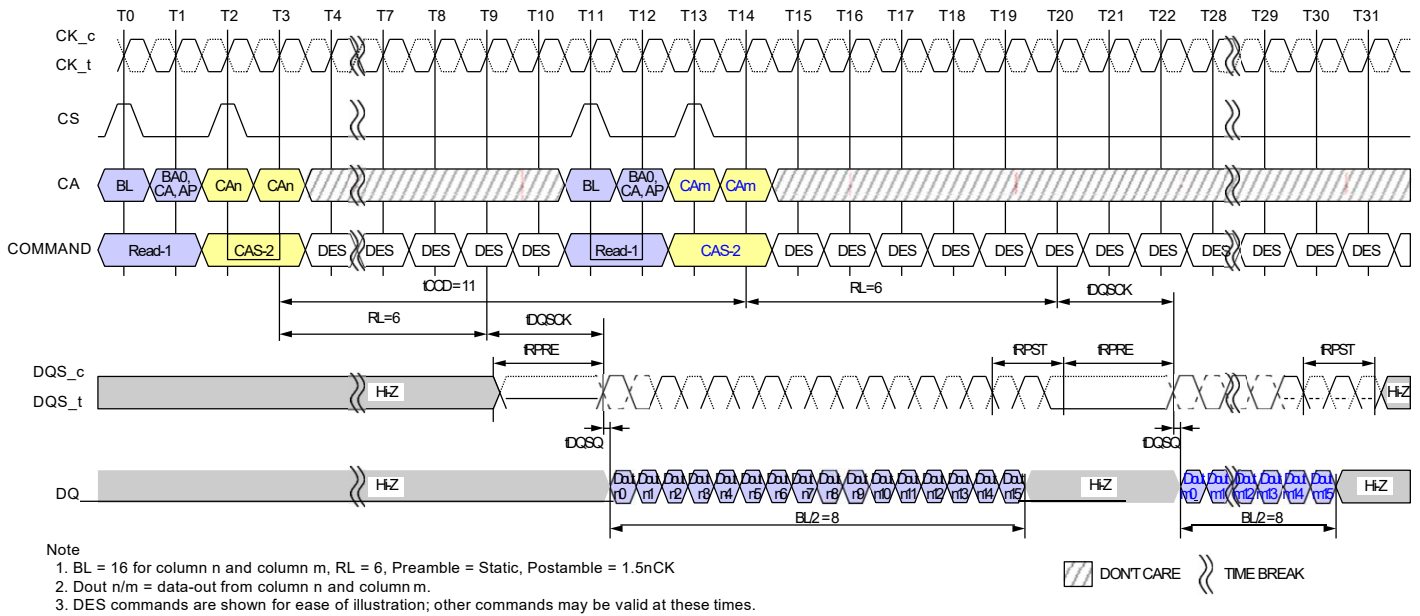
T0 T1 T2 T3 T4 T7 T8 T9 T10 T11 T12 T13 T14 T15 T16 T17 T18 T19 T20 T21 T22 T28 T29 T30 T31

CK_c
CK_t

CS

CA
BL
BA0, CA, AP
CAn
CAn
BL
BA0, CA, AP
CAm
CAm

COMMAND
Read-1
CAS-2
DES DES DES DES DES
Read-1
CAS-2
DES DES DES DES DES DES DES DES DES DES DES DES

tCCD=11
RL=6
RL=6
tDQSCK
tDQSCK
tRPRE
tRPST
tRPRE
tRPST

DQS_c
DQS_t
Hi-Z
Hi-Z

tDQSQ
tDQSQ

DQ
Hi-Z
Dout n0 Dout n1 Dout n2 Dout n3 Dout n4 Dout n5 Dout n6 Dout n7 Dout n8 Dout n9 Dout n10 Dout n11 Dout n12 Dout n13 Dout n14 Dout n15
Hi-Z
Dout m0 Dout m1 Dout m12 Dout m13 Dout m14 Dout m15
Hi-Z

BL/2=8
BL/2=8

Note
1. BL = 16 for column n and column m, RL = 6, Preamble = Static, Postamble = 1.5nCK
2. Dout n/m = data-out from column n and column m.
3. DES commands are shown for ease of illustration; other commands may be valid at these times.

DON'T CARE
TIME BREAK